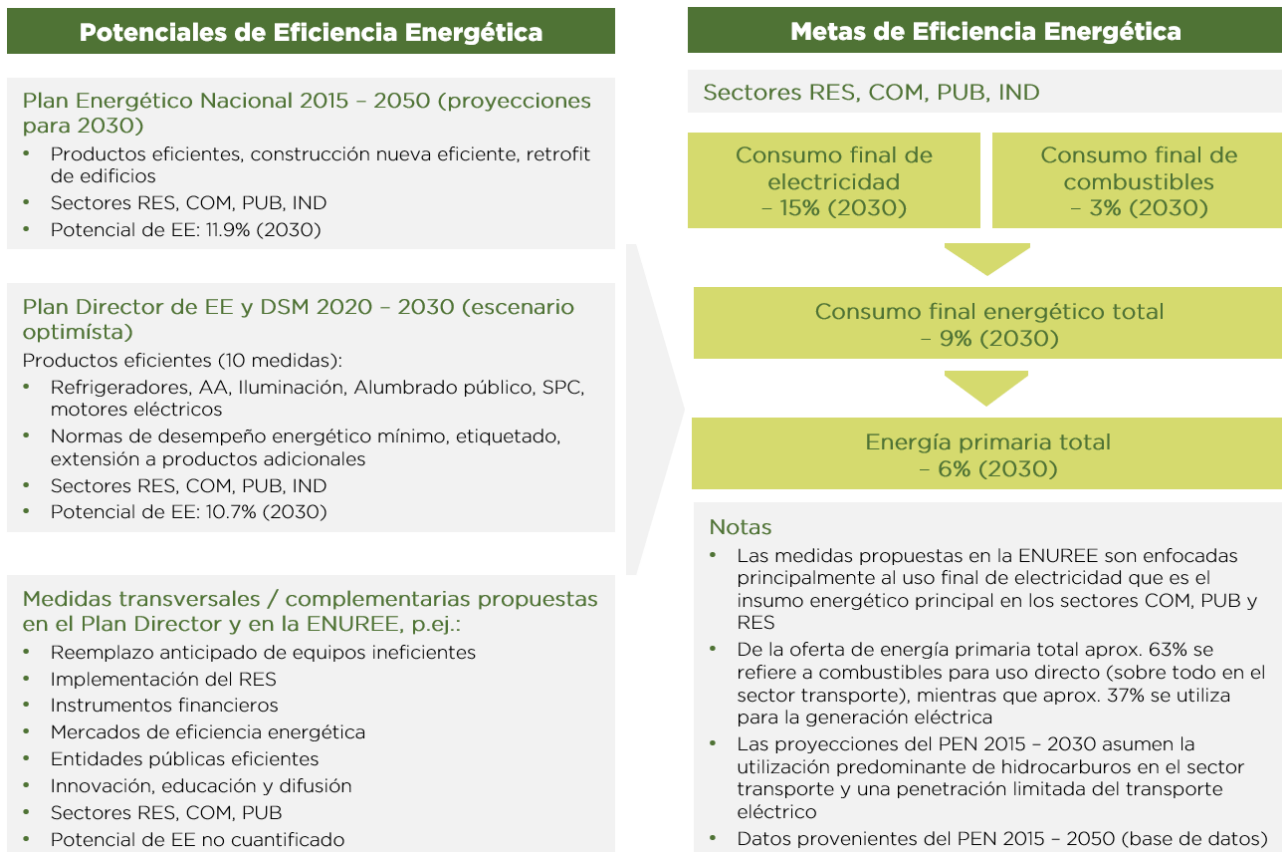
Potenciales de Eficiencia Energética

Plan Energético Nacional 2015 – 2050 (proyecciones para 2030)
- Productos eficientes, construcción nueva eficiente, retrofit de edificios
- Sectores RES, COM, PUB, IND
- Potencial de EE: 11.9% (2030)

Plan Director de EE y DSM 2020 – 2030 (escenario optimísta)
Productos eficientes (10 medidas):
- Refrigeradores, AA, Iluminación, Alumbrado público, SPC, motores eléctricos
- Normas de desempeño energético mínimo, etiquetado, extensión a productos adicionales
- Sectores RES, COM, PUB, IND
- Potencial de EE: 10.7% (2030)

Medidas transversales / complementarias propuestas en el Plan Director y en la ENUREE, p.ej.:
- Reemplazo anticipado de equipos ineficientes
- Implementación del RES
- Instrumentos financieros
- Mercados de eficiencia energética
- Entidades públicas eficientes
- Innovación, educación y difusión
- Sectores RES, COM, PUB
- Potencial de EE no cuantificado

Metas de Eficiencia Energética

Sectores RES, COM, PUB, IND

Consumo final de electricidad – 15% (2030)

Consumo final de combustibles – 3% (2030)

Consumo final energético total – 9% (2030)

Energía primaria total – 6% (2030)

Notas
- Las medidas propuestas en la ENUREE son enfocadas principalmente al uso final de electricidad que es el insumo energético principal en los sectores COM, PUB y RES
- De la oferta de energía primaria total aprox. 63% se refiere a combustibles para uso directo (sobre todo en el sector transporte), mientras que aprox. 37% se utiliza para la generación eléctrica
- Las proyecciones del PEN 2015 – 2030 asumen la utilización predominante de hidrocarburos en el sector transporte y una penetración limitada del transporte eléctrico
- Datos provenientes del PEN 2015 – 2050 (base de datos)